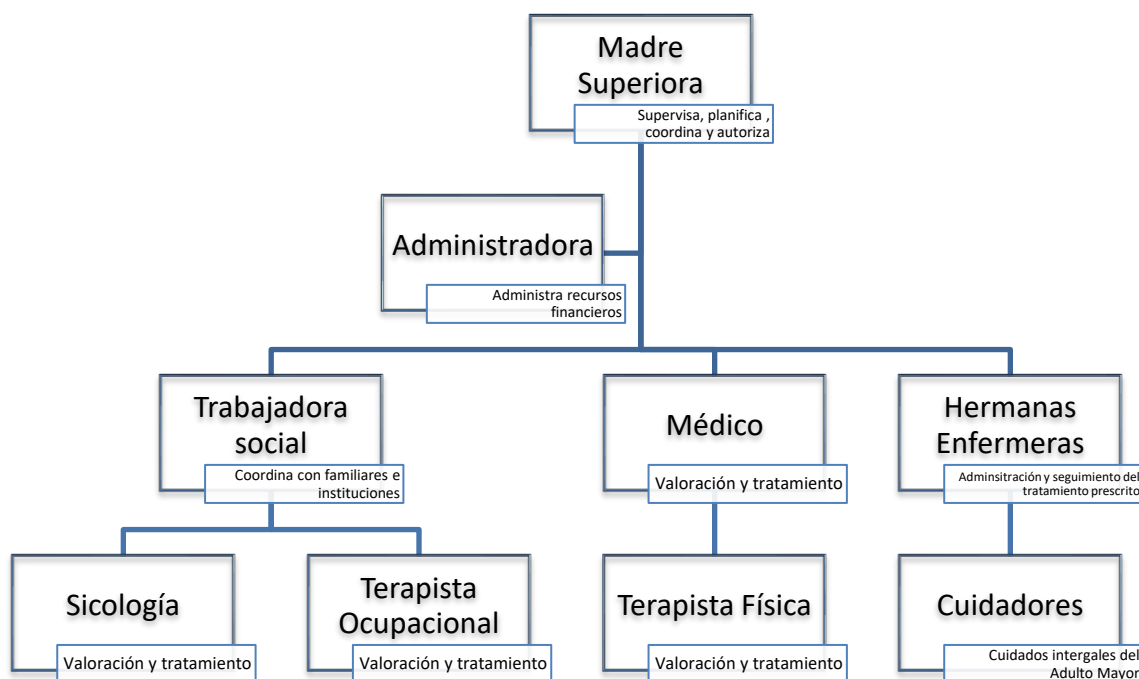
Madre Superiora
Supervisa, planifica , coordina y autoriza

Administradora
Administra recursos financieros

Trabajadora social
Coordina con familiares e instituciones

Médico
Valoración y tratamiento

Hermanas Enfermeras
Adminsitración y seguimiento del tratamiento prescrito

Sicología
Valoración y tratamiento

Terapista Ocupacional
Valoración y tratamiento

Terapista Física
Valoración y tratamiento

Cuidadores
Cuidados intergales del Adulto Mayor